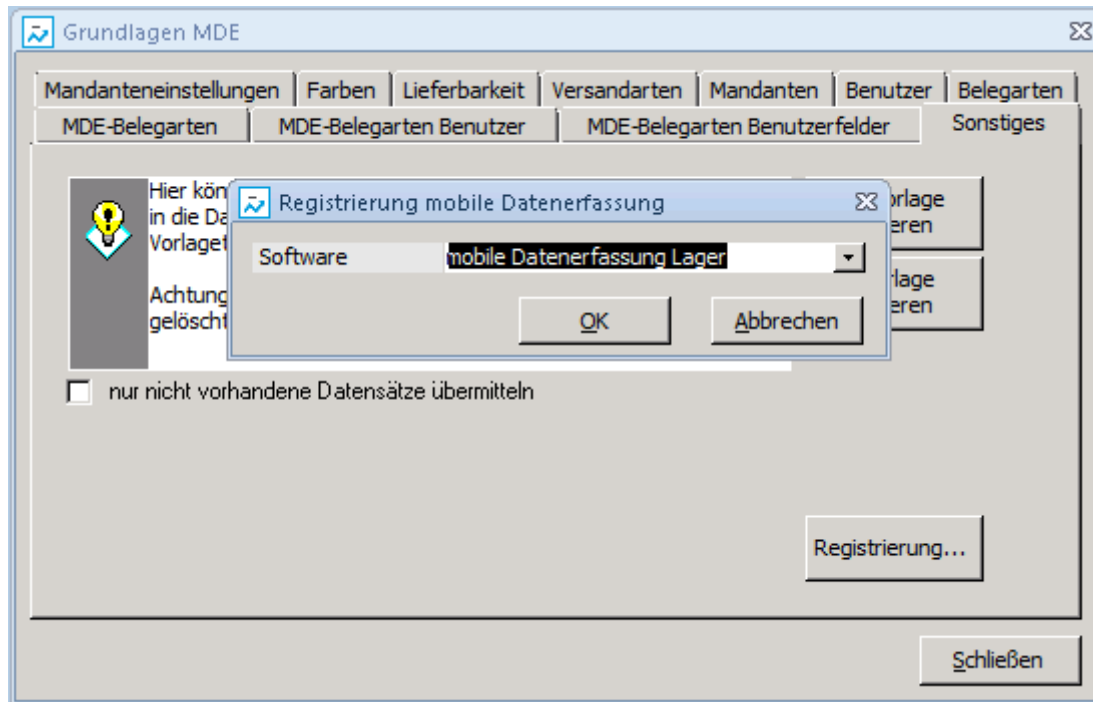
Grundlagen MDE

Mandanteneinstellungen | Farben | Lieferbarkeit | Versandarten | Mandanten | Benutzer | Belegarten
MDE-Belegarten | MDE-Belegarten Benutzer | MDE-Belegarten Benutzerfelder | Sonstiges

Hier kön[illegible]
in die Da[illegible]
Vorlaget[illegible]

Achtung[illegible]
gelöscht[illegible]

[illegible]rlage
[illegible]eren

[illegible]rlage
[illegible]eren

Registrierung mobile Datenerfassung

Software | mobile Datenerfassung Lager

OK
Abbrechen

nur nicht vorhandene Datensätze übermitteln

Registrierung...

Schließen